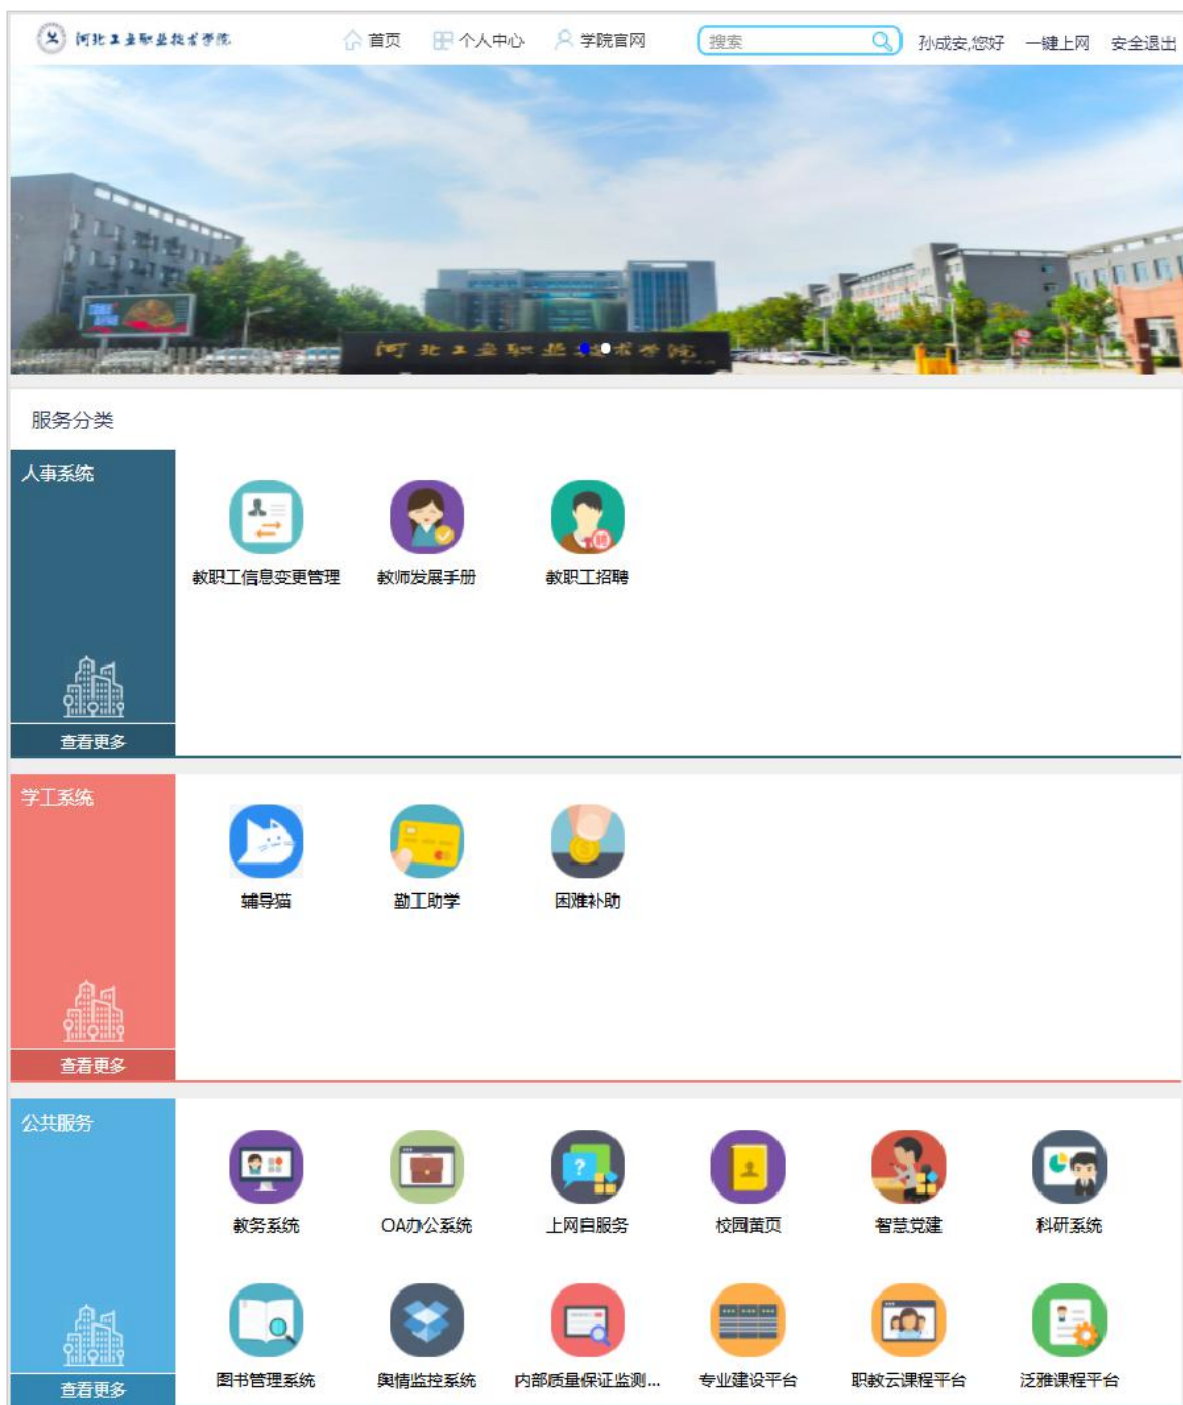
河北工业职业技术学院 首页 个人中心 学院官网 搜索 孙成安,您好 一键上网 安全退出

河北工业职业技术学院

服务分类

人事系统
教职工信息变更管理 教师发展手册 教职工招聘
查看更多

学工系统
辅导猫 勤工助学 困难补助
查看更多

公共服务
教务系统 OA办公系统 上网自服务 校园黄页 智慧党建 科研系统
图书管理系统 舆情监控系统 内部质量保证监测... 专业建设平台 职教云课程平台 泛雅课程平台
查看更多